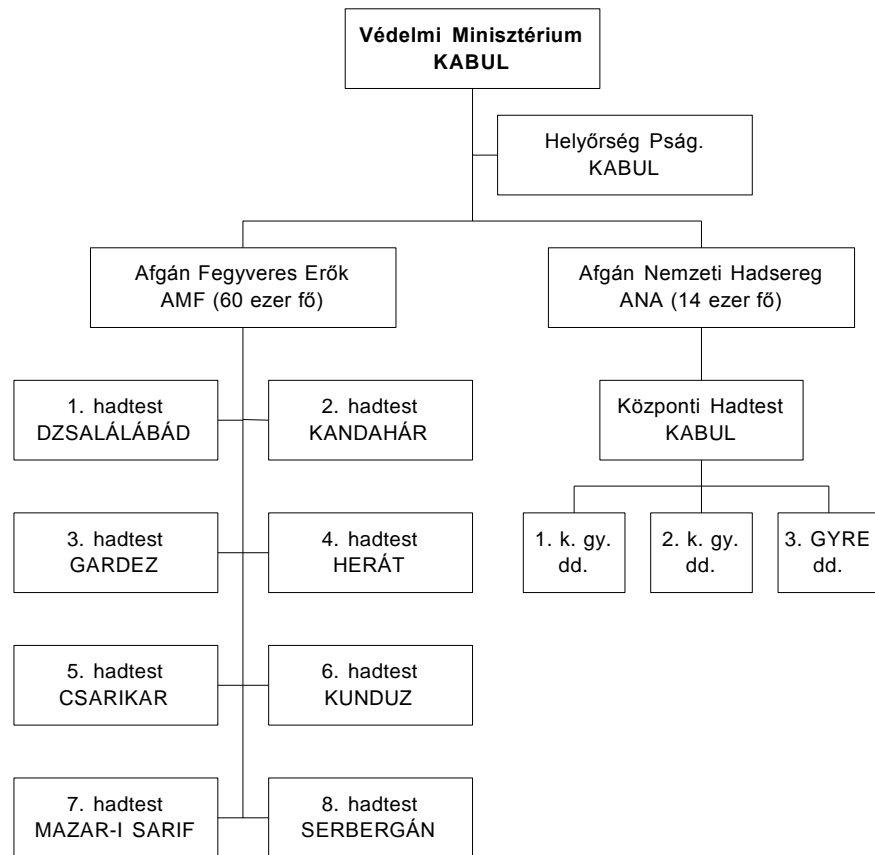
Védelmi Minisztérium
KABUL

Helyőrség Pság.
KABUL

Afgán Fegyveres Erők
AMF (60 ezer fő)

Afgán Nemzeti Hadsereg
ANA (14 ezer fő)

1. hadtest
DZSALÁLÁBÁD

2. hadtest
KANDAHÁR

3. hadtest
GARDEZ

4. hadtest
HERÁT

5. hadtest
CSARIKAR

6. hadtest
KUNDUZ

7. hadtest
MAZAR-I SARIF

8. hadtest
SERBERGÁN

Központi Hadtest
KABUL

1. k. gy.
dd.

2. k. gy.
dd.

3. GYRE
dd.